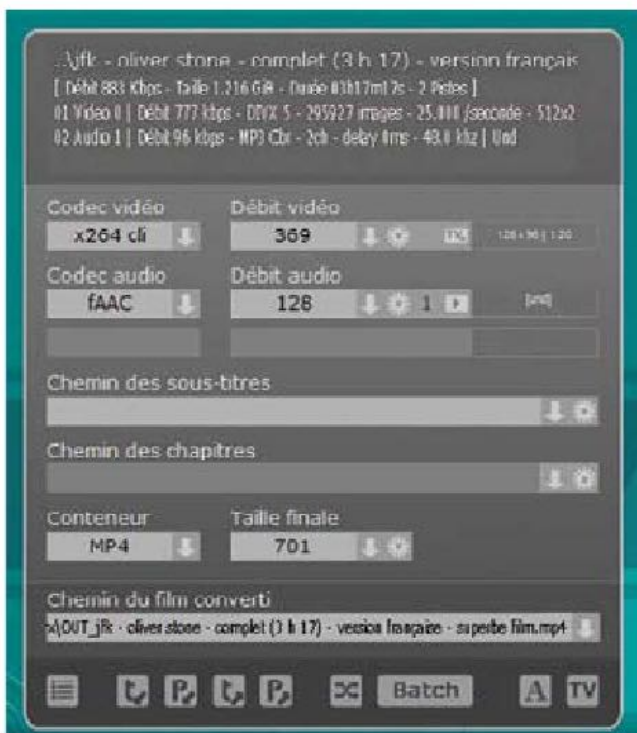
..\jfk - oliver stone - complet (3 h 17) - version français
[ Débit 883 Kbps - Taille 1.216 GiB - Durée 03h17mn 2s - 2 Pistes ]
01 Vidéo 0 | Débit 777 kbps - DIVX 5 - 295927 images - 25.000 i/seconde - 512x2
02 Audio 1 | Débit 96 kbps - MP3 Cbr - 2ch - delay 0ms - 48.0 khz | Und

Codec vidéo
x264 cli
Débit vidéo
369
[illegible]
Codec audio
fAAC
Débit audio
128
1
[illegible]

Chemin des sous-titres

Chemin des chapitres

Conteneur
MP4
Taille finale
701

Chemin du film converti
x\OUT_jfk - oliver stone - complet (3 h 17) - version française - superbe film.mp4

Batch
A
TV